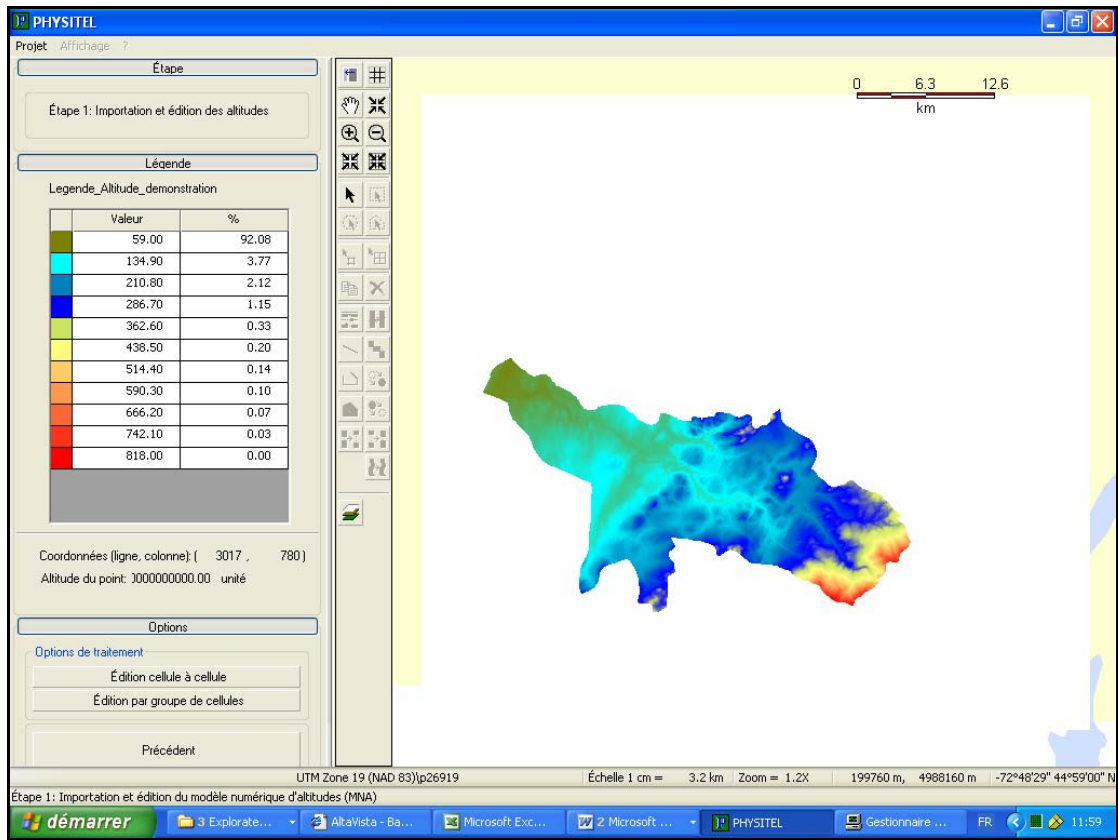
PHYSITEL

Projet Affichage ?

Étape

Étape 1: Importation et édition des altitudes

Légende

Legende_Altitude_demonstration

| | Valeur | % |
|---|---|---|
| | 59.00 | 92.08 |
| | 134.90 | 3.77 |
| | 210.80 | 2.12 |
| | 286.70 | 1.15 |
| | 362.60 | 0.33 |
| | 438.50 | 0.20 |
| | 514.40 | 0.14 |
| | 590.30 | 0.10 |
| | 666.20 | 0.07 |
| | 742.10 | 0.03 |
| | 818.00 | 0.00 |

Coordonnées (ligne, colonne): ( 3017 , 780 )

Altitude du point: )000000000.00 unité

Options

Options de traitement

Édition cellule à cellule

Édition par groupe de cellules

Précédent

0 6.3 12.6
km

UTM Zone 19 (NAD 83)\p26919 Échelle 1 cm = 3.2 km Zoom = 1.2X 199760 m, 4988160 m -72°48'29" 44°59'00" N

Étape 1: Importation et édition du modèle numérique d'altitudes (MNA)

démarrer 3 Explorate... AltaVista - Ba... Microsoft Exc... 2 Microsoft ... PHYSITEL Gestionnaire ... FR 11:59